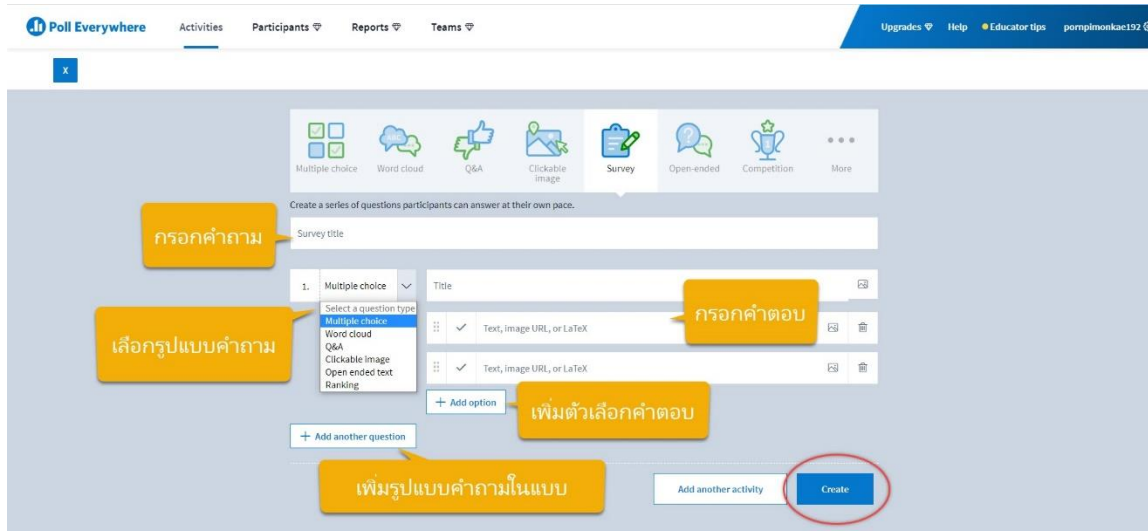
Poll Everywhere Activities Participants Reports Teams Upgrades Help Educator tips pornpimonkae192

x

Multiple choice Word cloud Q&A Clickable image Survey Open-ended Competition More

Create a series of questions participants can answer at their own pace.

กรอกคำถาม

Survey title

1. Multiple choice

Select a question type
Multiple choice
Word cloud
Q&A
Clickable image
Open ended text
Ranking

เลือกรูปแบบคำถาม

Title

กรอกคำตอบ

Text, image URL, or LaTeX

Text, image URL, or LaTeX

+ Add option

เพิ่มตัวเลือกคำตอบ

+ Add another question

เพิ่มรูปแบบคำถามในแบบ

Add another activity

Create